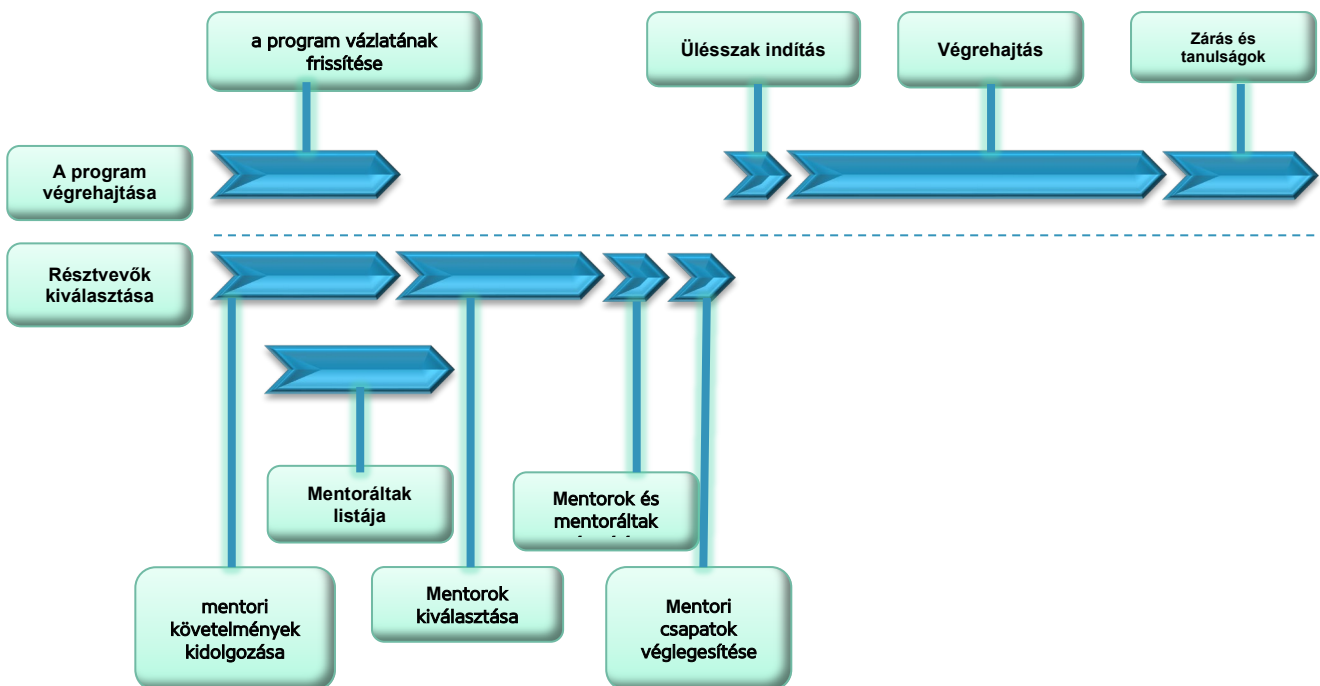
a program vázlatának frissítése

Ülésszak indítás

Végrehajtás

Zárás és tanulságok

A program végrehajtása

Résztvevők kiválasztása

Mentoráltak listája

Mentorok és mentoráltak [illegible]

mentori követelmények kidolgozása

Mentorok kiválasztása

Mentori csapatok véglegesítése